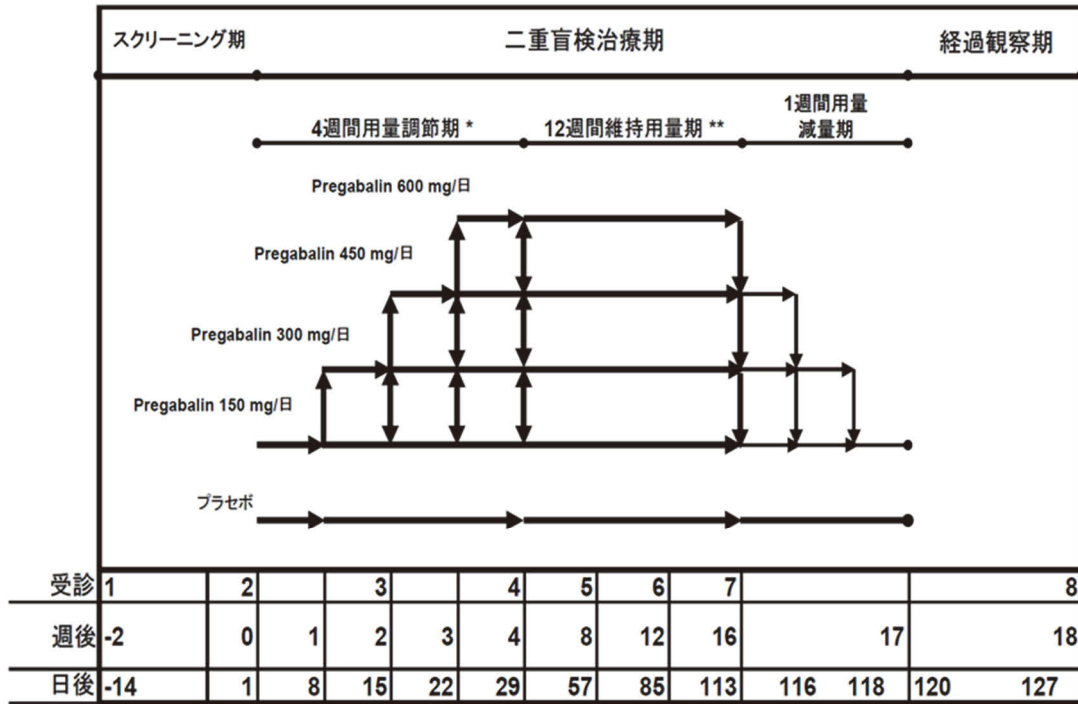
スクリーニング期

二重盲検治療期

経過観察期

4週間用量調節期 *

12週間維持用量期 **

1週間用量減量期

Pregabalin 600 mg/日

Pregabalin 450 mg/日

Pregabalin 300 mg/日

Pregabalin 150 mg/日

プラセボ

| 受診 | 1 | 2 | | 3 | | 4 | 5 | 6 | 7 | | | 8 |
|---|---|---|---|---|---|---|---|---|---|---|---|---|
| 週後 | -2 | 0 | 1 | 2 | 3 | 4 | 8 | 12 | 16 | 17 | | 18 |
| 日後 | -14 | 1 | 8 | 15 | 22 | 29 | 57 | 85 | 113 | 116 | 118 | 120 127 |